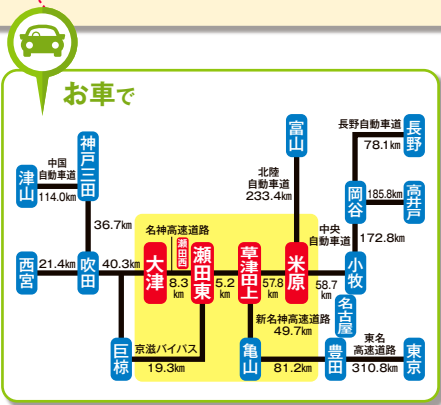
お車で

富山
長野自動車道
長野
78.1km
神戸三田
北陸自動車道
233.4km
中国自動車道
岡谷
185.8km
高井戸
津山
114.0km
36.7km
名神高速道路
中央自動車道
172.8km
瀬田西
21.4km
40.3km
西宮
吹田
大津
瀬田東
草津田上
米原
小牧
8.3km
5.2km
57.8km
58.7km
名古屋
新名神高速道路
49.7km
巨椋
京滋バイパス
19.3km
亀山
81.2km
豊田
東名高速道路
310.8km
東京